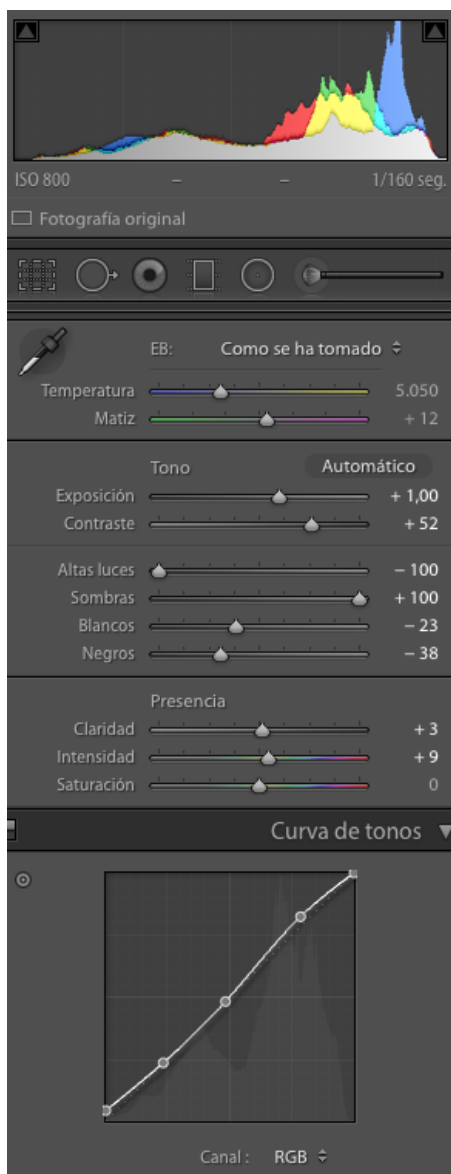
ISO 800 – – 1/160 seg.

Fotografía original

EB: Como se ha tomado

Temperatura 5.050
Matiz + 12

Tono Automático
Exposición + 1,00
Contraste + 52

Altas luces – 100
Sombras + 100
Blancos – 23
Negros – 38

Presencia
Claridad + 3
Intensidad + 9
Saturación 0

Curva de tonos

Canal : RGB